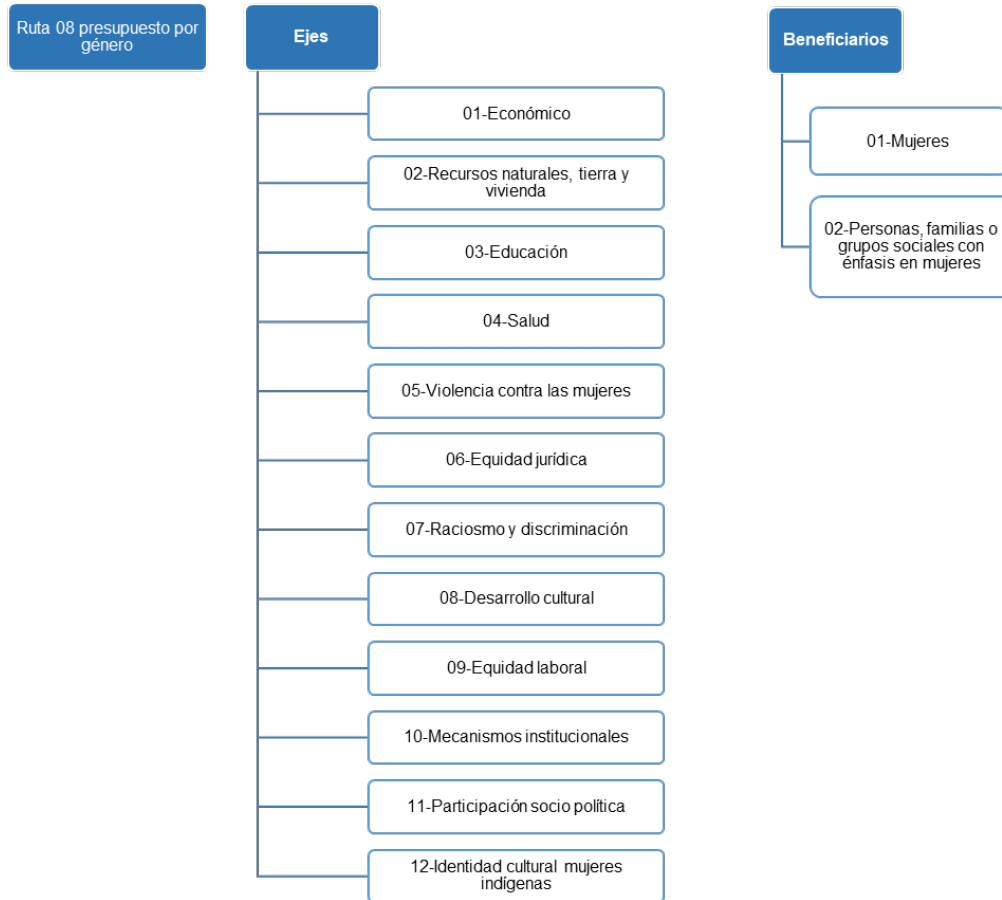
Ruta 08 presupuesto por género

Ejes

01-Económico

02-Recursos naturales, tierra y vivienda

03-Educación

04-Salud

05-Violencia contra las mujeres

06-Equidad jurídica

07-Raciosmo y discriminación

08-Desarrollo cultural

09-Equidad laboral

10-Mecanismos institucionales

11-Participación socio política

12-Identidad cultural mujeres indígenas

Beneficiarios

01-Mujeres

02-Personas, familias o grupos sociales con énfasis en mujeres